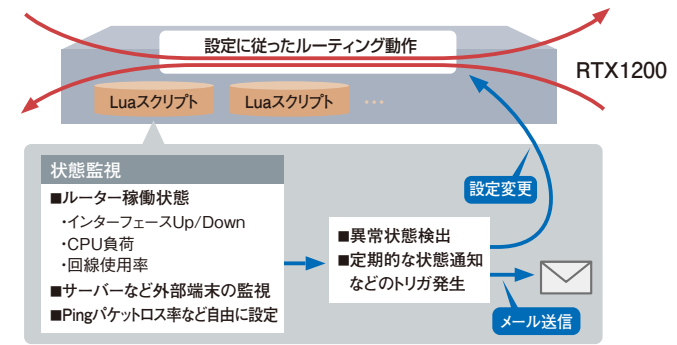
設定に従ったルーティング動作

RTX1200

Luaスクリプト

Luaスクリプト

…

状態監視

■ルーター稼働状態

・インターフェースUp/Down

・CPU負荷

・回線使用率

■サーバーなど外部端末の監視

■Pingパケットロス率など自由に設定

設定変更

■異常状態検出

■定期的な状態通知などのトリガ発生

メール送信